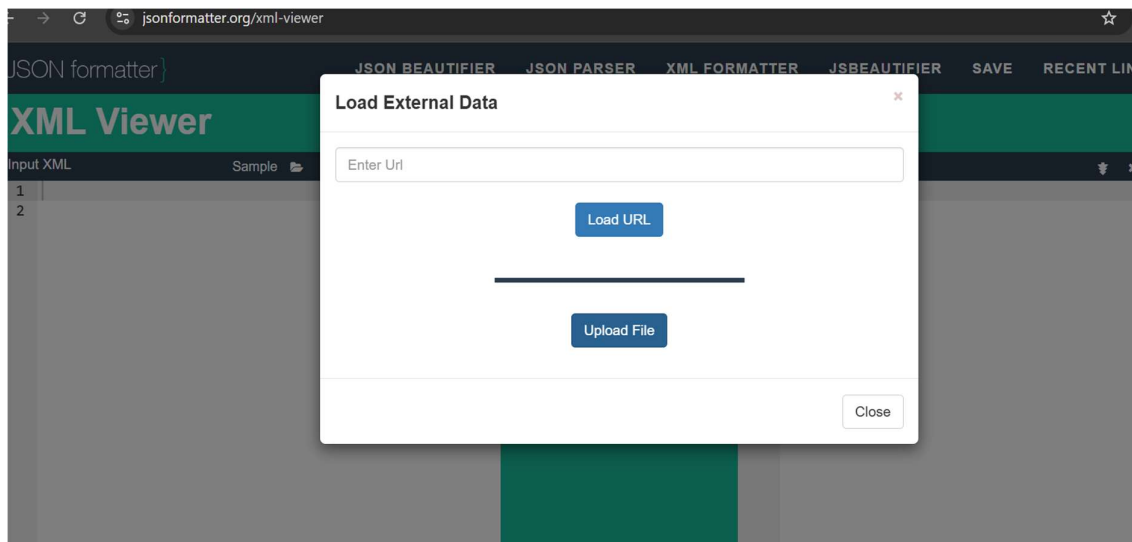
jsonformatter.org/xml-viewer

JSON formatter}

JSON BEAUTIFIER JSON PARSER XML FORMATTER JSBEAUTIFIER SAVE RECENT LI

XML Viewer

Input XML

Sample

1
2

Load External Data

×

Enter Url

Load URL

Upload File

Close